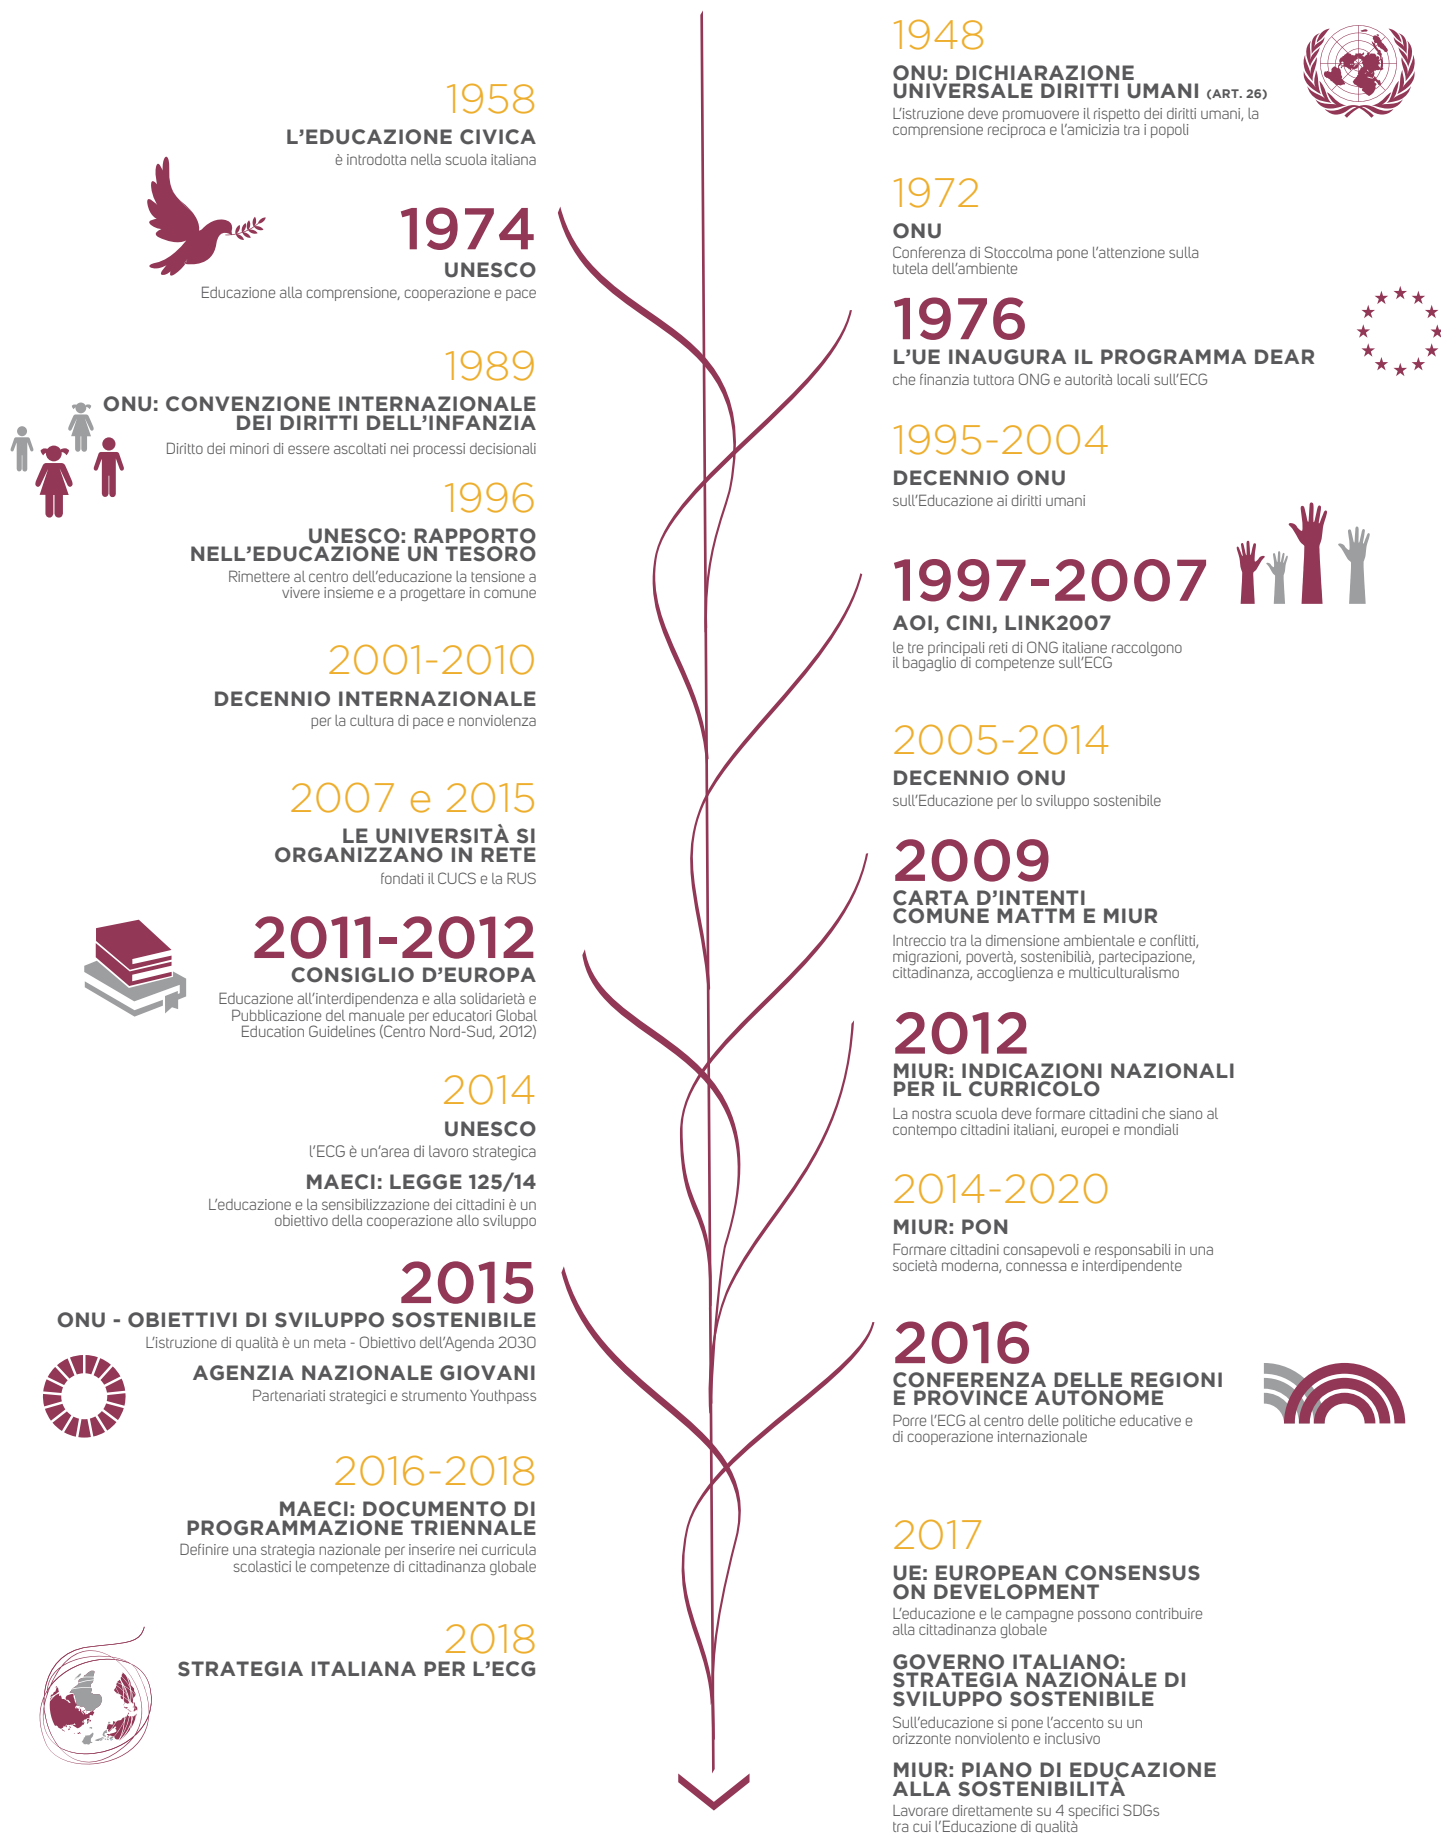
1958
L'EDUCAZIONE CIVICA
è introdotta nella scuola italiana

1974
UNESCO
Educazione alla comprensione, cooperazione e pace

1989
ONU: CONVENZIONE INTERNAZIONALE DEI DIRITTI DELL'INFANZIA
Diritto dei minori di essere ascoltati nei processi decisionali

1996
UNESCO: RAPPORTO NELL'EDUCAZIONE UN TESORO
Rimettere al centro dell'educazione la tensione a vivere insieme e a progettare in comune

2001-2010
DECENNIO INTERNAZIONALE
per la cultura di pace e nonviolenza

2007 e 2015
LE UNIVERSITÀ SI ORGANIZZANO IN RETE
fondati il CUCS e la RUS

2011-2012
CONSIGLIO D'EUROPA
Educazione all'interdipendenza e alla solidarietà e Pubblicazione del manuale per educatori Global Education Guidelines (Centro Nord-Sud, 2012)

2014
UNESCO
l'ECG è un'area di lavoro strategica

MAECI: LEGGE 125/14
L'educazione e la sensibilizzazione dei cittadini è un obiettivo della cooperazione allo sviluppo

2015
ONU - OBIETTIVI DI SVILUPPO SOSTENIBILE
L'istruzione di qualità è un meta - Obiettivo dell'Agenda 2030

AGENZIA NAZIONALE GIOVANI
Partenariati strategici e strumento Youthpass

2016-2018
MAECI: DOCUMENTO DI PROGRAMMAZIONE TRIENNALE
Definire una strategia nazionale per inserire nei curricula scolastici le competenze di cittadinanza globale

2018
STRATEGIA ITALIANA PER L'ECG

1948
ONU: DICHIARAZIONE UNIVERSALE DIRITTI UMANI (ART. 26)
L'istruzione deve promuovere il rispetto dei diritti umani, la comprensione reciproca e l'amicizia tra i popoli

1972
ONU
Conferenza di Stoccolma pone l'attenzione sulla tutela dell'ambiente

1976
L'UE INAUGURA IL PROGRAMMA DEAR
che finanzia tuttora ONG e autorità locali sull'ECG

1995-2004
DECENNIO ONU
sull'Educazione ai diritti umani

1997-2007
AOI, CINI, LINK2007
le tre principali reti di ONG italiane raccolgono il bagaglio di competenze sull'ECG

2005-2014
DECENNIO ONU
sull'Educazione per lo sviluppo sostenibile

2009
CARTA D'INTENTI COMUNE MATTM E MIUR
Intreccio tra la dimensione ambientale e conflitti, migrazioni, povertà, sostenibilità, partecipazione, cittadinanza, accoglienza e multiculturalismo

2012
MIUR: INDICAZIONI NAZIONALI PER IL CURRICOLO
La nostra scuola deve formare cittadini che siano al contempo cittadini italiani, europei e mondiali

2014-2020
MIUR: PON
Formare cittadini consapevoli e responsabili in una società moderna, connessa e interdipendente

2016
CONFERENZA DELLE REGIONI E PROVINCE AUTONOME
Porre l'ECG al centro delle politiche educative e di cooperazione internazionale

2017
UE: EUROPEAN CONSENSUS ON DEVELOPMENT
L'educazione e le campagne possono contribuire alla cittadinanza globale

GOVERNO ITALIANO: STRATEGIA NAZIONALE DI SVILUPPO SOSTENIBILE
Sull'educazione si pone l'accento su un orizzonte nonviolento e inclusivo

MIUR: PIANO DI EDUCAZIONE ALLA SOSTENIBILITÀ
Lavorare direttamente su 4 specifici SDGs tra cui l'Educazione di qualità